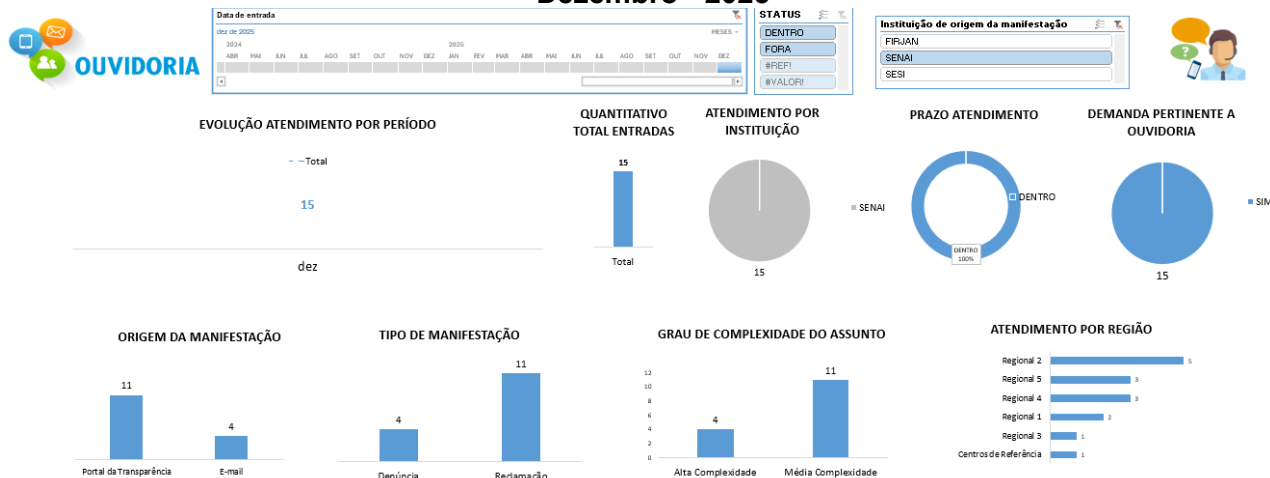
Dezembro - 2025

OUVIDORIA

Data de entrada
dez de 2025
MESES
2024
ABR MAI JUN JUL AGO SET OUT NOV DEZ
2025
JAN FEV MAR ABR MAI JUN JUL AGO SET OUT NOV DEZ

STATUS
DENTRO
FORA
#REF!
#VALOR!

Instituição de origem da manifestação
FIRJAN
SENAI
SESI

EVOLUÇÃO ATENDIMENTO POR PERÍODO
Total
15
dez

QUANTITATIVO TOTAL ENTRADAS
15
Total

ATENDIMENTO POR INSTITUIÇÃO
SENAI
15

PRAZO ATENDIMENTO
DENTRO
DENTRO
100%

DEMANDA PERTINENTE A OUVIDORIA
SIM
15

ORIGEM DA MANIFESTAÇÃO
11
4
Portal da Transparência
E-mail

TIPO DE MANIFESTAÇÃO
4
11
Denúncia
Reclamação

GRAU DE COMPLEXIDADE DO ASSUNTO
12
10
8
6
4
2
0
4
11
Alta Complexidade
Média Complexidade

ATENDIMENTO POR REGIÃO
Regional 2 5
Regional 5 3
Regional 4 3
Regional 1 2
Regional 3 1
Centros de Referência 1